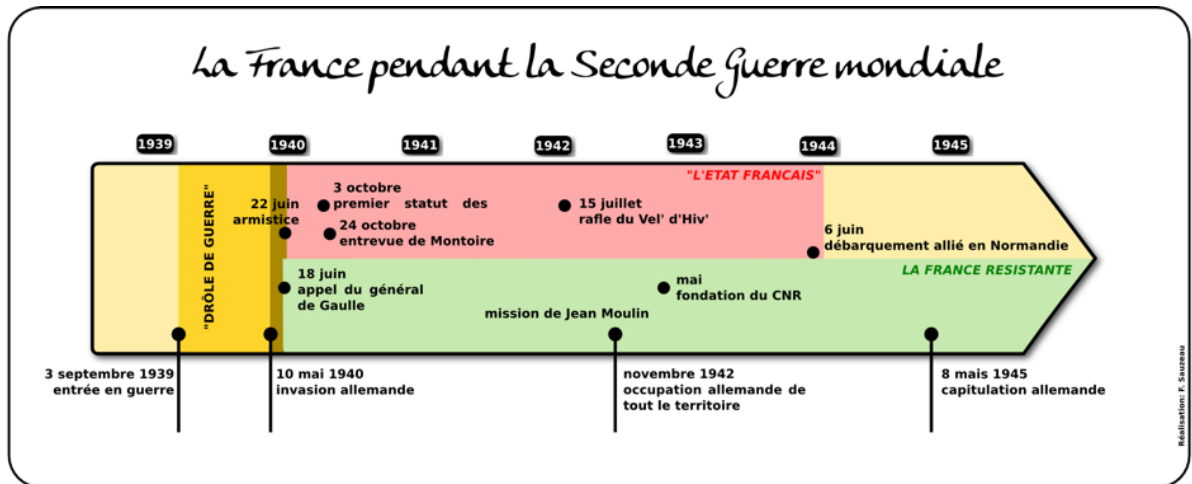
La France pendant la Seconde Guerre mondiale

1939 1940 1941 1942 1943 1944 1945

"DRÔLE DE GUERRE"

"L'ETAT FRANCAIS"

22 juin armistice

3 octobre premier statut des

24 octobre entrevue de Montoire

15 juillet rafle du Vel' d'Hiv'

6 juin débarquement allié en Normandie

LA FRANCE RESISTANTE

18 juin appel du général de Gaulle

mai fondation du CNR

mission de Jean Moulin

3 septembre 1939 entrée en guerre

10 mai 1940 invasion allemande

novembre 1942 occupation allemande de tout le territoire

8 mais 1945 capitulation allemande

Réalisation: F. Sauzeau